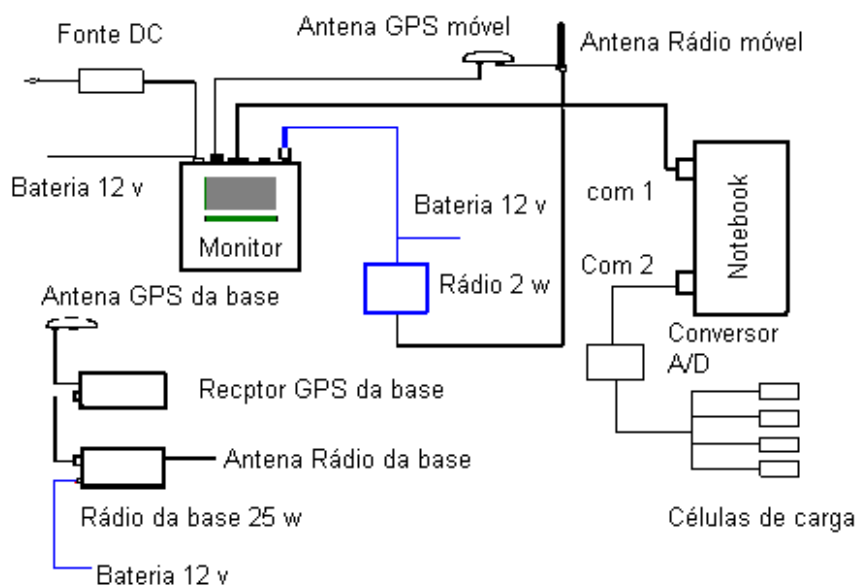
Fonte DC

Antena GPS móvel

Antena Rádio móvel

Bateria 12 v

Monitor

Bateria 12 v

com 1

Notebook

Com 2

Rádio 2 w

Antena GPS da base

Conversor A/D

Recptor GPS da base

Antena Rádio da base

Rádio da base 25 w

Células de carga

Bateria 12 v